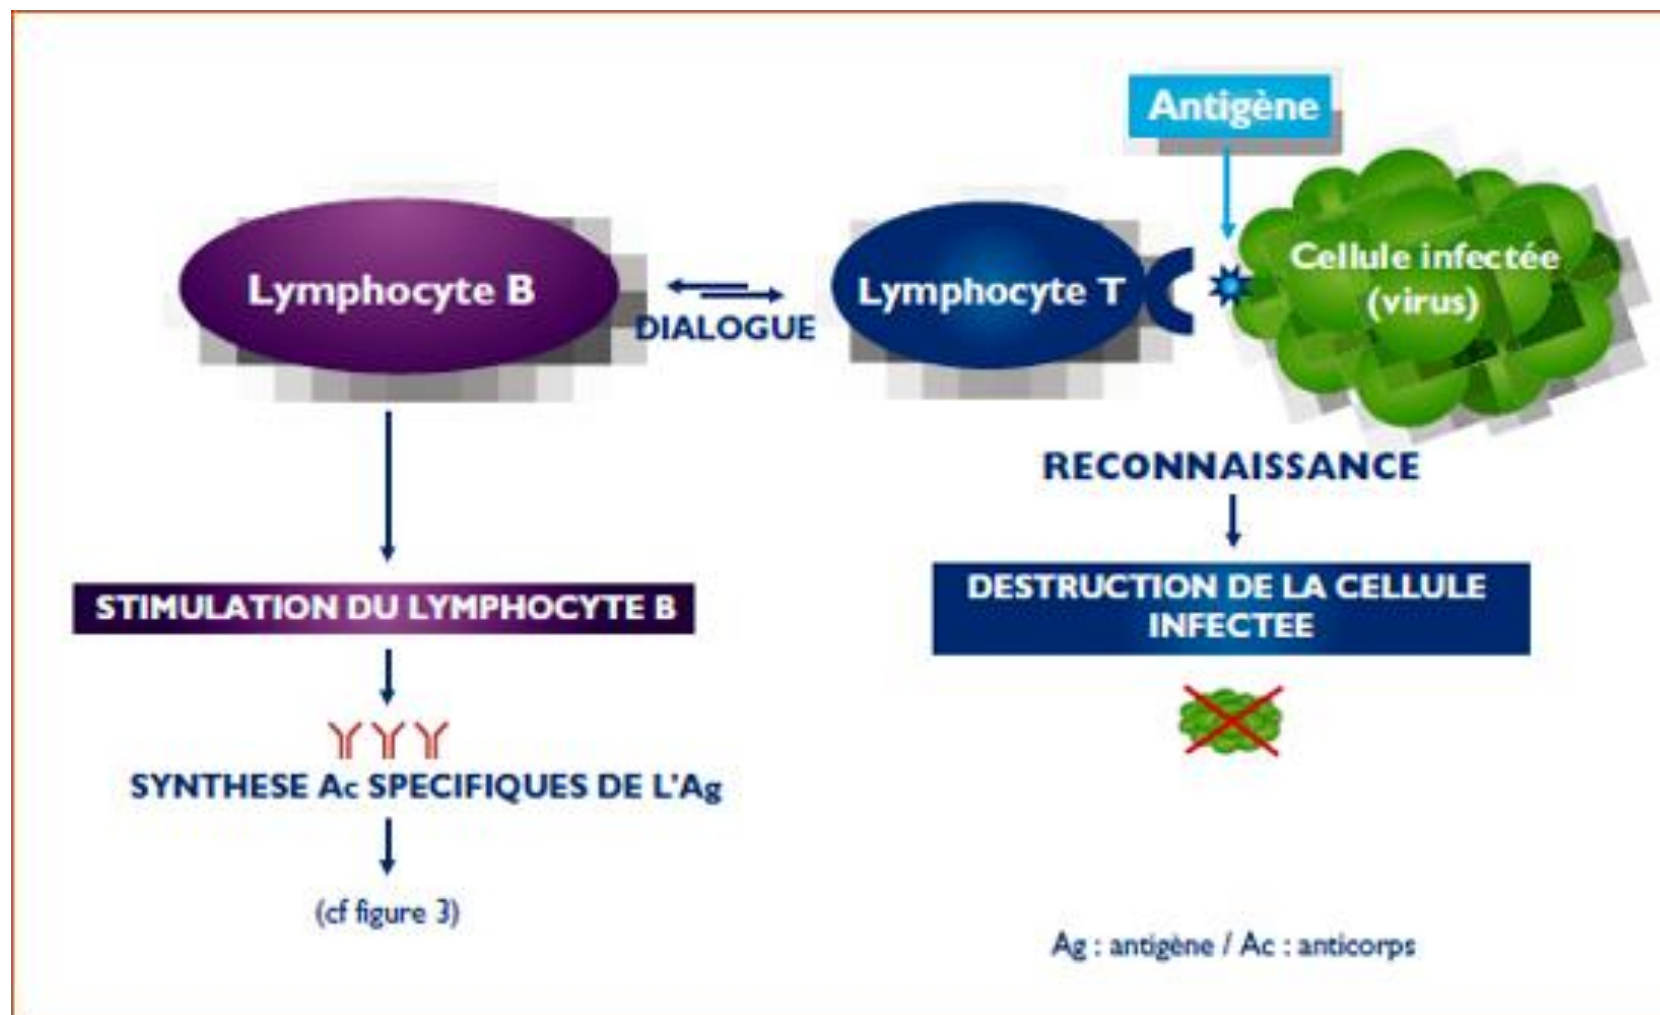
Antigène

Lymphocyte B

DIALOGUE

Lymphocyte T

Cellule infectée (virus)

RECONNAISSANCE

STIMULATION DU LYMPHOCYTE B

DESTRUCTION DE LA CELLULE INFECTEE

SYNTHESE Ac SPECIFIQUES DE L'Ag

(cf figure 3)

Ag : antigène / Ac : anticorps